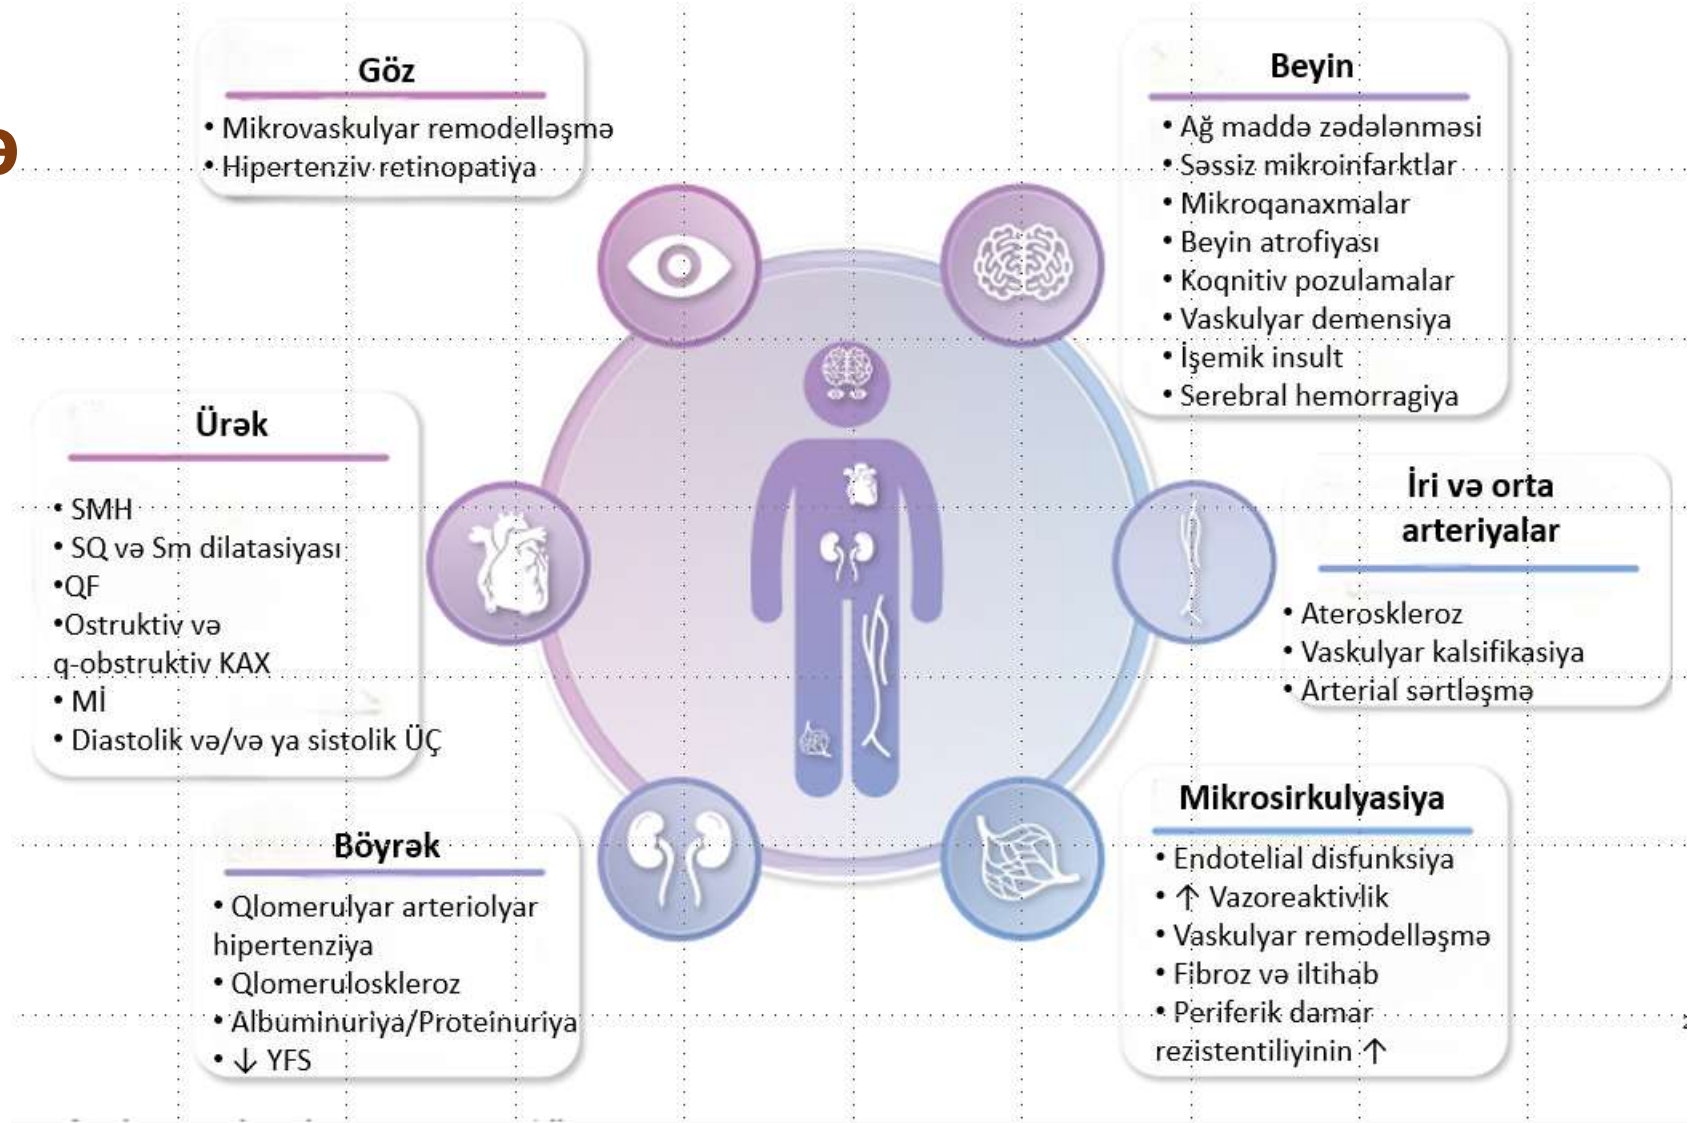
ə

Göz
• Mikrovaskulyar remodelləşmə
• Hipertenziv retinopatiya

Beyin
• Ağ maddə zədələnməsi
• Səssiz mikroinfarktlar
• Mikroqanaxmalar
• Beyin atrofiyası
• Koqnitiv pozulamalar
• Vaskulyar demensiya
• İşemik insult
• Serebral hemorragiya

Ürək
• SMH
• SQ və Sm dilatasiyası
•QF
•Ostruktiv və q-obstruktiv KAX
• Mİ
• Diastolik və/və ya sistolik ÜÇ

İri və orta arteriyalar
• Ateroskleroz
• Vaskulyar kalsifikasiya
• Arterial sərtləşmə

Böyrək
• Qlomerulyar arteriolyar hipertenziya
• Qlomeruloskleroz
• Albuminuriya/Proteinuriya
• ↓ YFS

Mikrosirkulyasiya
• Endotelial disfunksiya
• ↑ Vazoreaktivlik
• Vaskulyar remodelləşmə
• Fibroz və iltihab
• Periferik damar rezistentiliyinin ↑